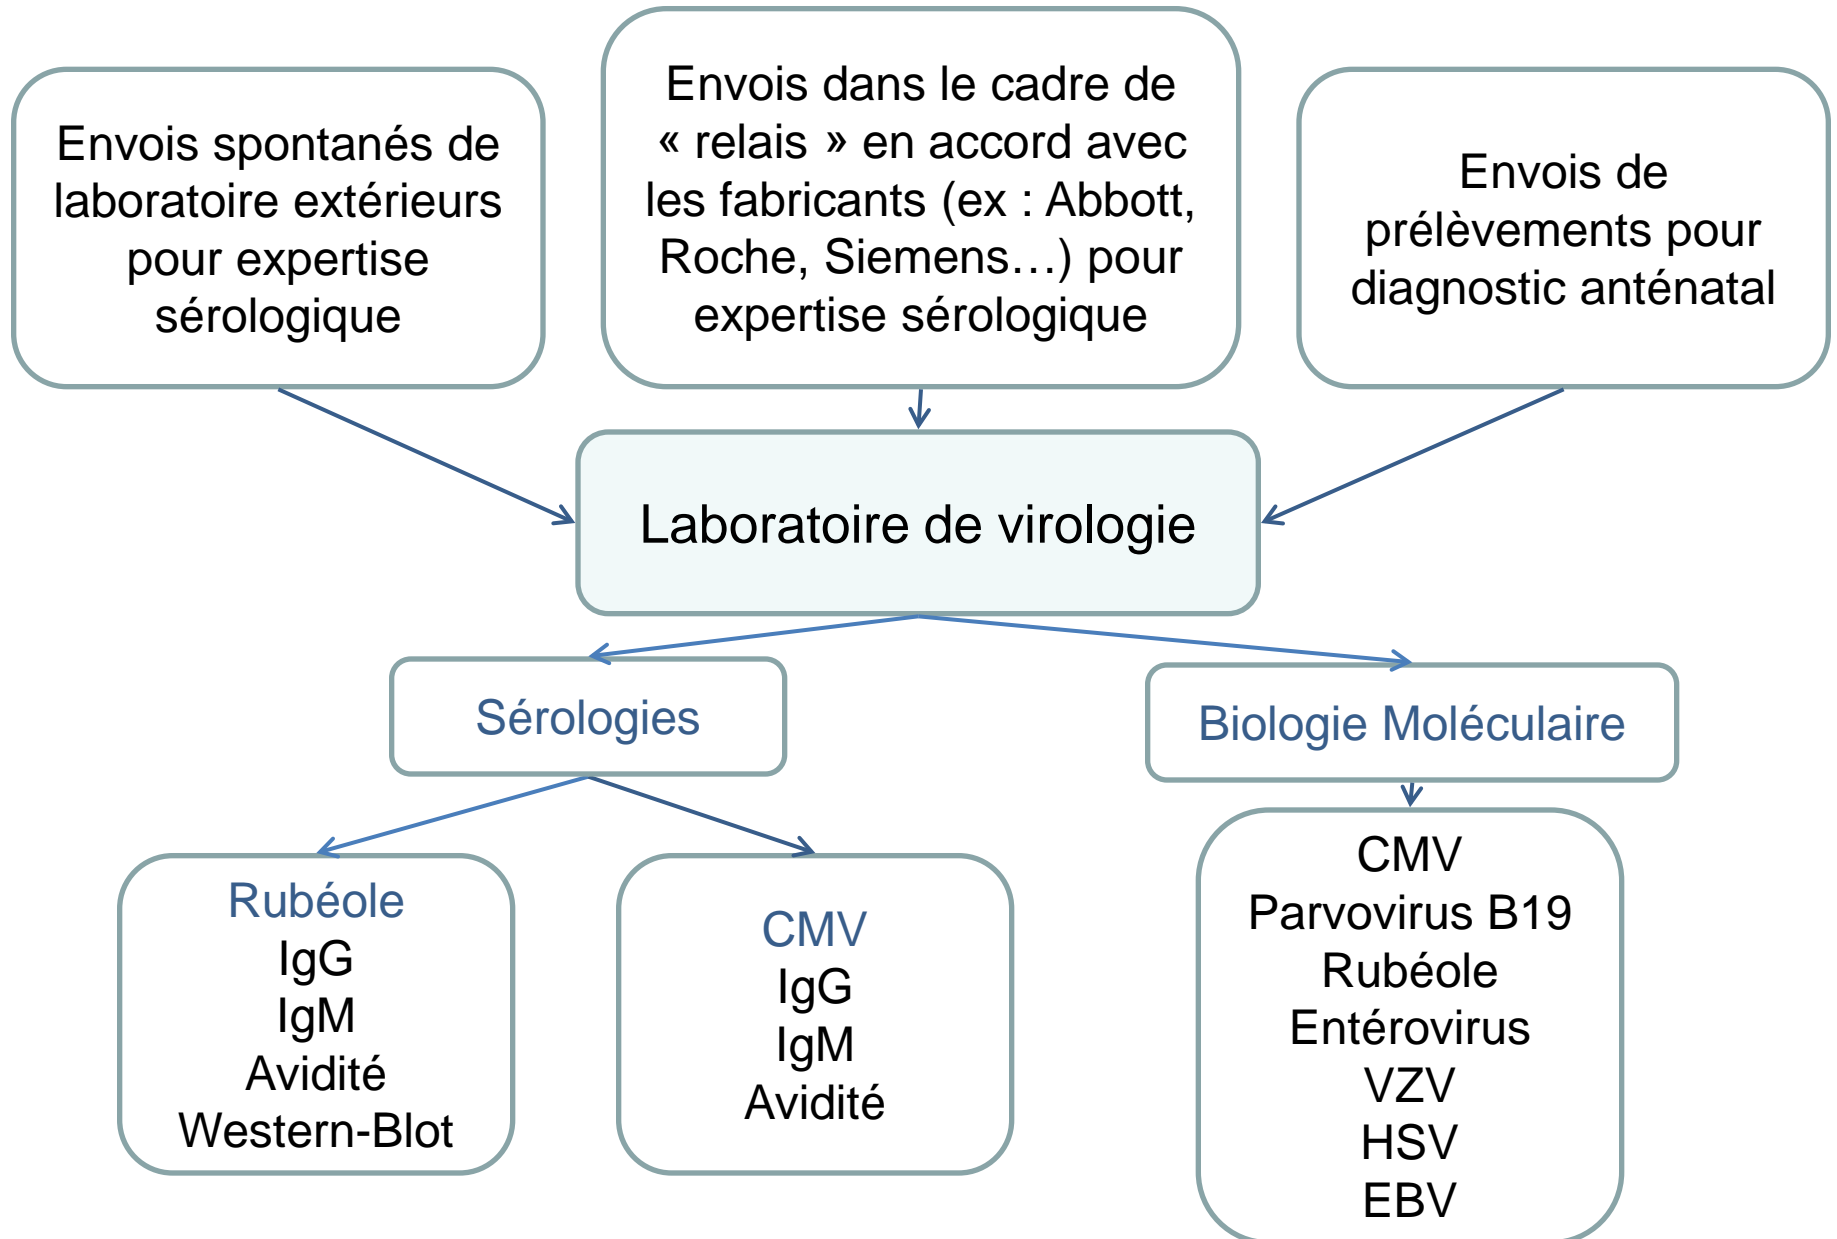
Envois spontanés de laboratoire extérieurs pour expertise sérologique

Envois dans le cadre de « relais » en accord avec les fabricants (ex : Abbott, Roche, Siemens…) pour expertise sérologique

Envois de prélèvements pour diagnostic anténatal

Laboratoire de virologie

Sérologies

Biologie Moléculaire

Rubéole
IgG
IgM
Avidité
Western-Blot

CMV
IgG
IgM
Avidité

CMV
Parvovirus B19
Rubéole
Entérovirus
VZV
HSV
EBV